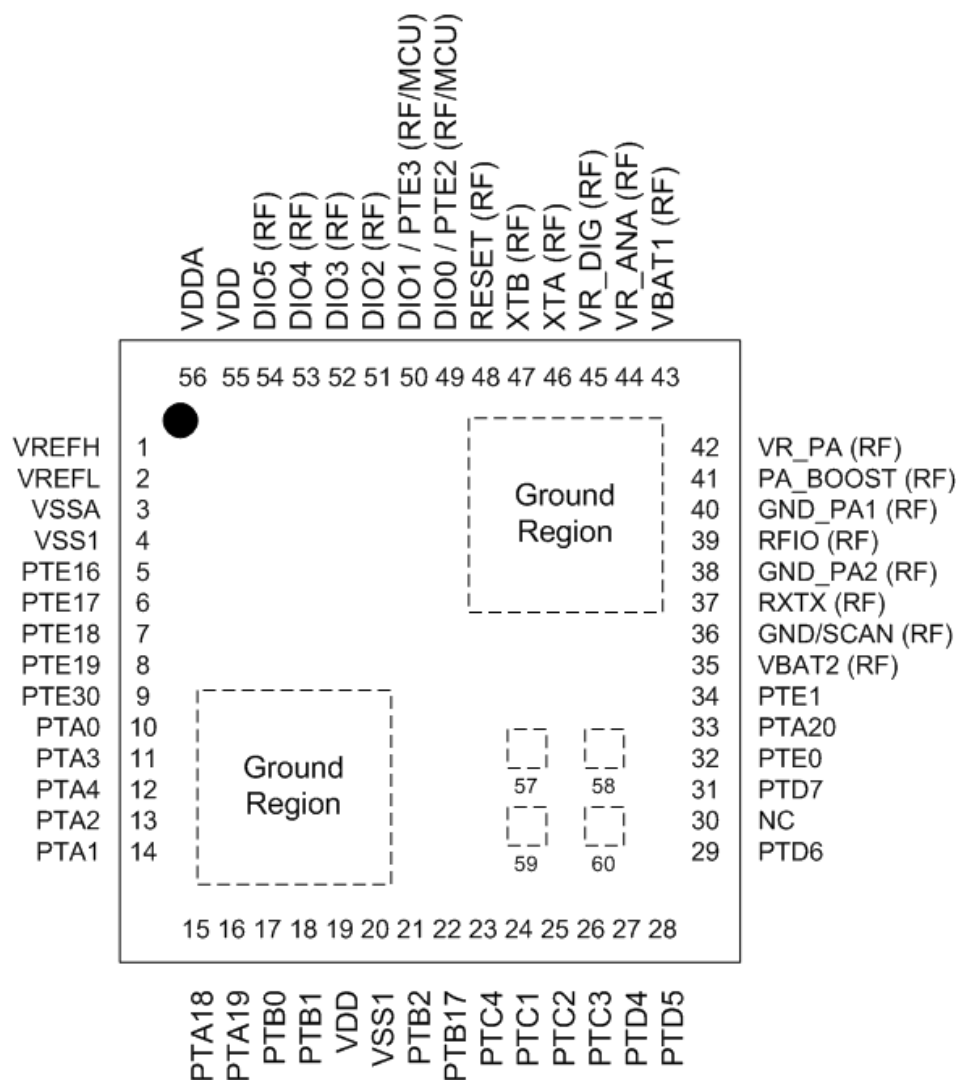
VDDA
VDD
DIO5 (RF)
DIO4 (RF)
DIO3 (RF)
DIO2 (RF)
DIO1 / PTE3 (RF/MCU)
DIO0 / PTE2 (RF/MCU)
RESET (RF)
XTB (RF)
XTA (RF)
VR_DIG (RF)
VR_ANA (RF)
VBAT1 (RF)

56 55 54 53 52 51 50 49 48 47 46 45 44 43

VREFH 1
VREFL 2
VSSA 3
VSS1 4
PTE16 5
PTE17 6
PTE18 7
PTE19 8
PTE30 9
PTA0 10
PTA3 11
PTA4 12
PTA2 13
PTA1 14

Ground Region

Ground Region

57
58
59
60

42 VR_PA (RF)
41 PA_BOOST (RF)
40 GND_PA1 (RF)
39 RFIO (RF)
38 GND_PA2 (RF)
37 RXTX (RF)
36 GND/SCAN (RF)
35 VBAT2 (RF)
34 PTE1
33 PTA20
32 PTE0
31 PTD7
30 NC
29 PTD6

15 16 17 18 19 20 21 22 23 24 25 26 27 28

PTA18
PTA19
PTB0
PTB1
VDD
VSS1
PTB2
PTB17
PTC4
PTC1
PTC2
PTC3
PTD4
PTD5